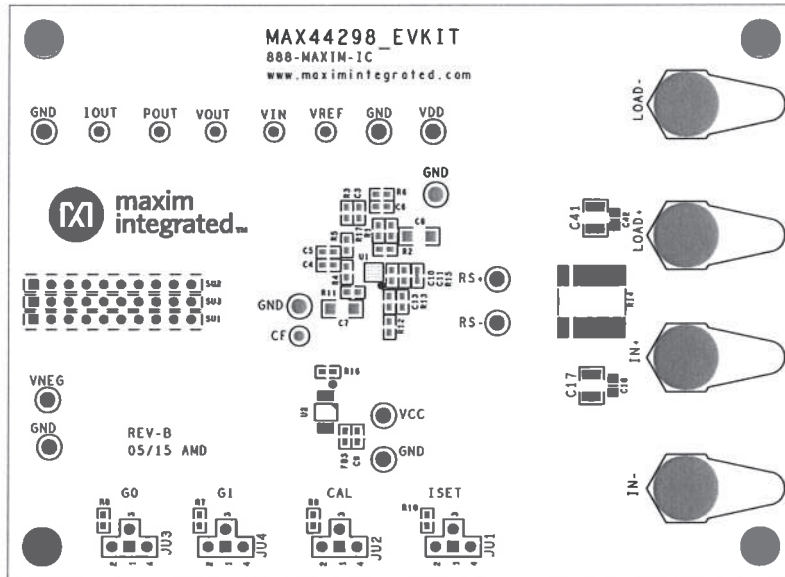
MAX44298_EVKIT
888-MAXIM-IC
www.maximintegrated.com

GND IOUT POUT VOUT VIN VREF GND VDD

GND

maxim integrated

SU2
SU3
SU1

GND
CF

U1

RS+
RS-

C41
LOAD-
LOAD+

IN+
C17

IN-

VNEG

GND

REV-B
05/15 AMD

R16
U2
VCC
GND

G0 G1 CAL ISET

JU3 JU4 JU2 JU1